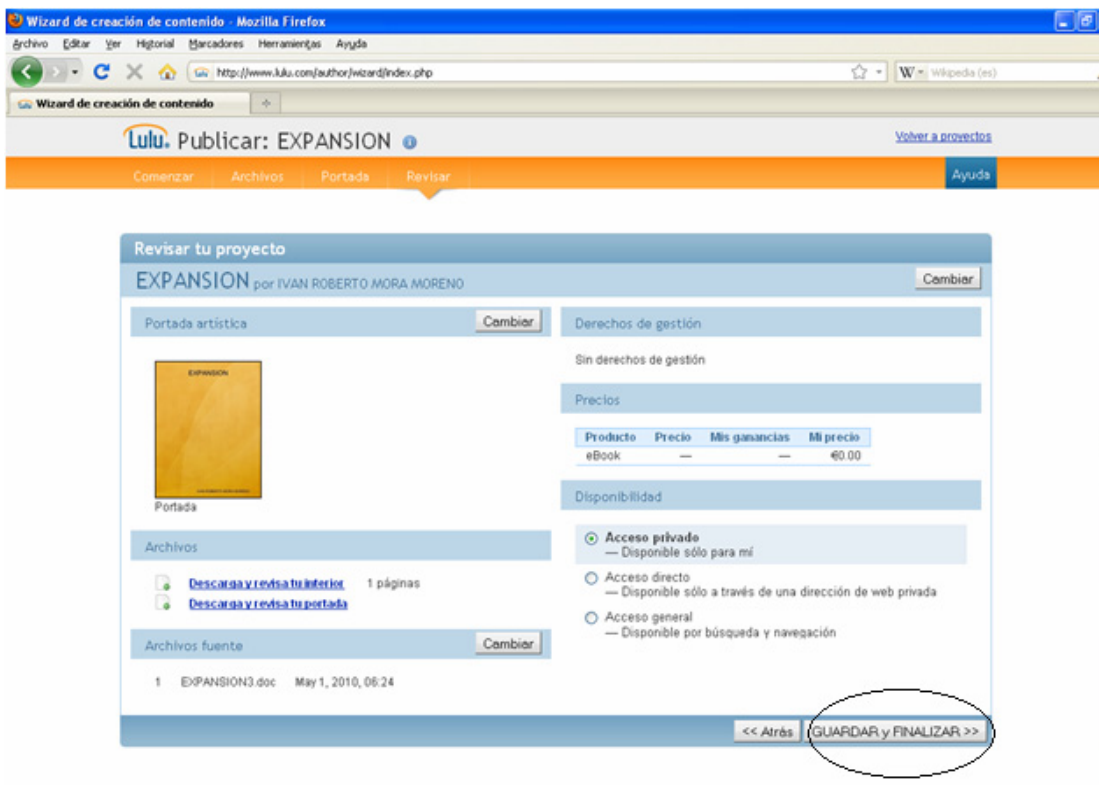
Wizard de creación de contenido - Mozilla Firefox

Archivo Editar Ver Historial Marcadores Herramientas Ayuda

http://www.lulu.com/author/wizard/index.php

Wikipedia (es)

Wizard de creación de contenido

Lulu. Publicar: EXPANSION

Volver a proyectos

Comenzar Archivos Portada Revisar

Ayuda

Revisar tu proyecto

EXPANSION por IVAN ROBERTO MORA MORENO

Cambiar

Portada artística

Cambiar

EXPANSION

Portada

Archivos

Descarga y revisa tu interior 1 páginas

Descarga y revisa tu portada

Archivos fuente

Cambiar

1 EXPANSION3.doc May 1, 2010, 06:24

Derechos de gestión

Sin derechos de gestión

Precios

| Producto | Precio | Mis ganancias | Mi precio |
|---|---|---|---|
| eBook | — | — | €0.00 |

Disponibilidad

Acceso privado
— Disponible sólo para mí

Acceso directo
— Disponible sólo a través de una dirección de web privada

Acceso general
— Disponible por búsqueda y navegación

<< Atrás

GUARDAR y FINALIZAR >>